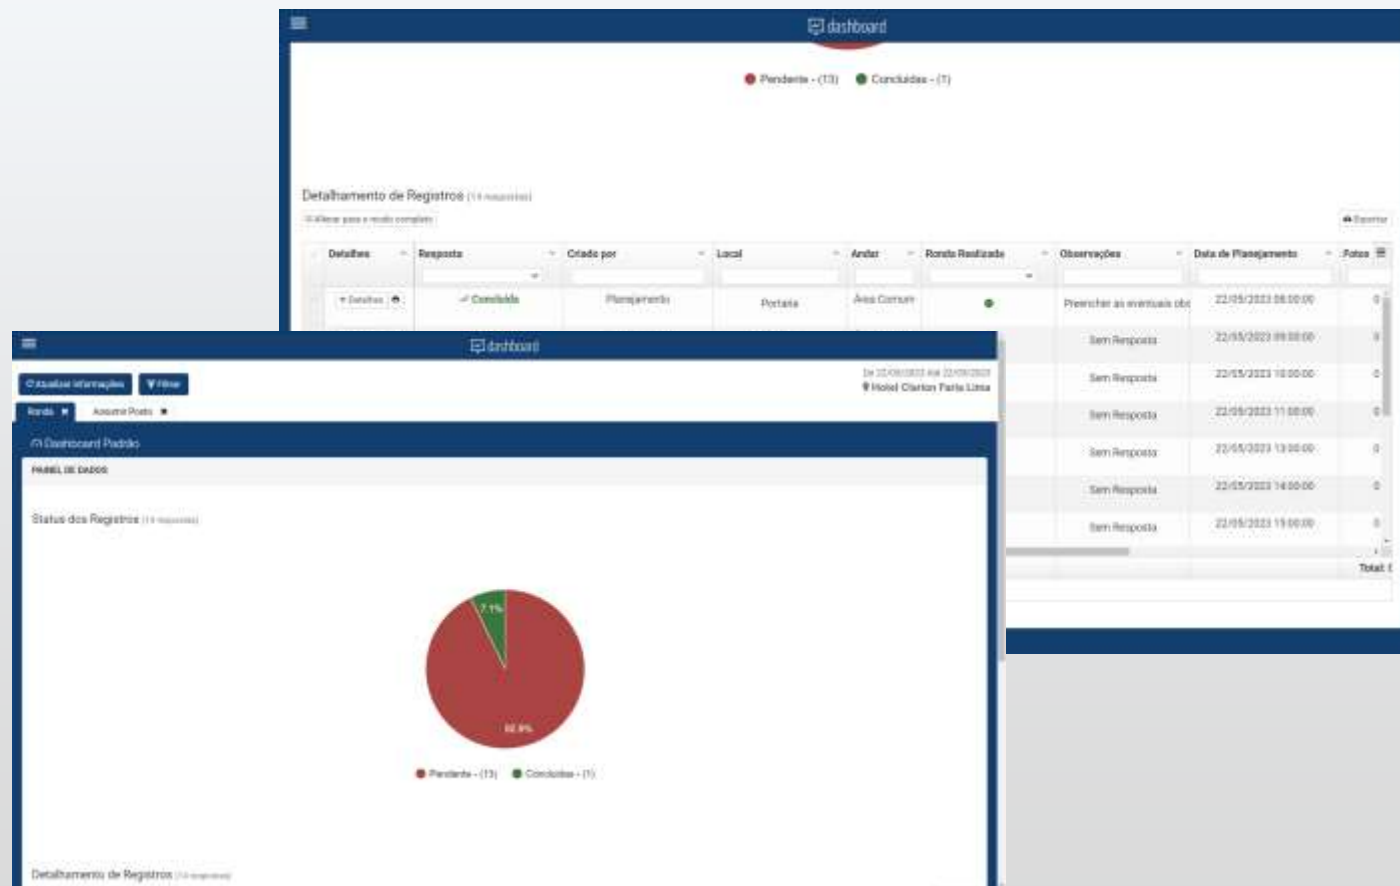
dashboard

Pendente - (13) Concluídas - (1)

Detalhamento de Registros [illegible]

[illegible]

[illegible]

| Detalhes | Resposta | Criado por | Local | Andar | Ronda Realizada | Observações | Data de Planejamento | Fotos |
|---|---|---|---|---|---|---|---|---|
| Detalhes | Concluída | Planejamento | Portaria | Área Comum | | Preencher as eventuais obs | 22/05/2023 08:00:00 | 0 |
| | | | | | | Sem Resposta | 22/05/2023 09:00:00 | 0 |
| | | | | | | Sem Resposta | 22/05/2023 10:00:00 | 0 |
| | | | | | | Sem Resposta | 22/05/2023 11:00:00 | 0 |
| | | | | | | Sem Resposta | 22/05/2023 13:00:00 | 0 |
| | | | | | | Sem Resposta | 22/05/2023 14:00:00 | 0 |
| | | | | | | Sem Resposta | 22/05/2023 15:00:00 | 0 |

Total: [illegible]

dashboard

Atualizar Informações Filtrar

De 22/05/2023 até 22/05/2023
Hotel Clarion Faria Lima

Ronda Assunto Posto

Dashboard Padrão

PAINEL DE DADOS

Status dos Registros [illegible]

7.1%

92.9%

Pendente - (13) Concluídas - (1)

Detalhamento de Registros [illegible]